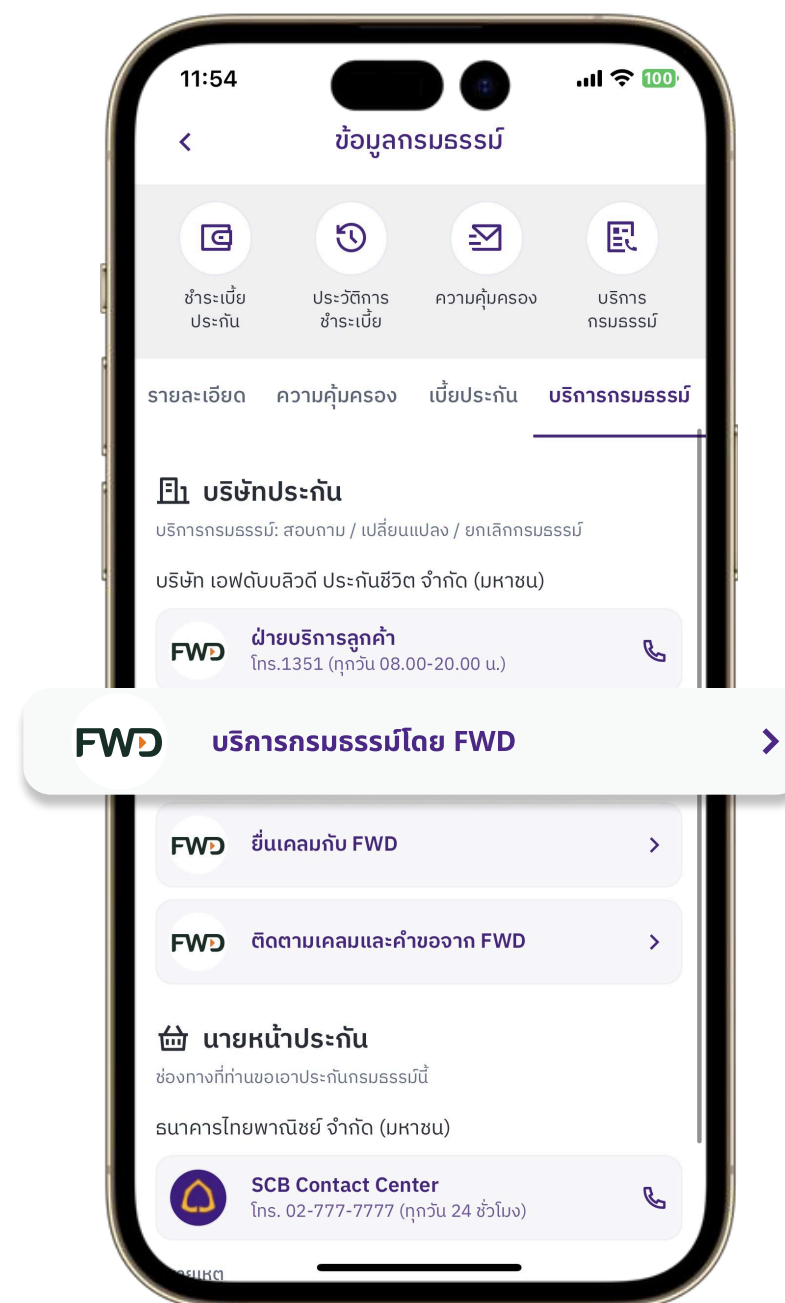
11:54

100

ข้อมูลกรมธรรม์

ชำระเบี้ยประกัน

ประวัติการชำระเบี้ย

ความคุ้มครอง

บริการกรมธรรม์

รายละเอียด

ความคุ้มครอง

เบี้ยประกัน

บริการกรมธรรม์

บริษัทประกัน

บริการกรมธรรม์: สอบถาม / เปลี่ยนแปลง / ยกเลิกกรมธรรม์

บริษัท เอฟดับบลิวดี ประกันชีวิต จำกัด (มหาชน)

FWD

ฝ่ายบริการลูกค้า

โทร.1351 (ทุกวัน 08.00-20.00 น.)

FWD

บริการกรมธรรม์โดย FWD

FWD

ยื่นเคลมกับ FWD

FWD

ติดตามเคลมและคำขอจาก FWD

นายหน้าประกัน

ช่องทางที่ท่านขอเอาประกันกรมธรรม์นี้

ธนาคารไทยพาณิชย์ จำกัด (มหาชน)

SCB Contact Center

โทร. 02-777-7777 (ทุกวัน 24 ชั่วโมง)

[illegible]